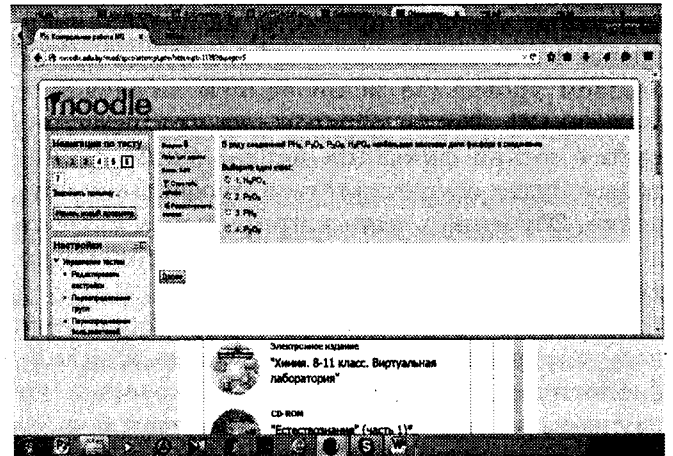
moodle

Навигация по тесту

1 2 3 4 5 6

7

Закончить попытку...

Начать новый просмотр

Настройки

Управление тестом

Редактировать настройки

Переопределения групп

Переопределения пользователей

Вопрос 6

В ряду соединений $PH_3$, $P_2O_3$, $P_2O_5$, $H_3PO_4$ наибольшая массовая доля фосфора в соединении

Выберите один ответ:

1. $H_3PO_4$

2. $P_2O_5$

3. $PH_3$

4. $P_2O_3$

Далее

Электронное издание

"Химия. 8-11 класс. Виртуальная лаборатория"

CD-ROM

"Естествознание" (часть 1)"